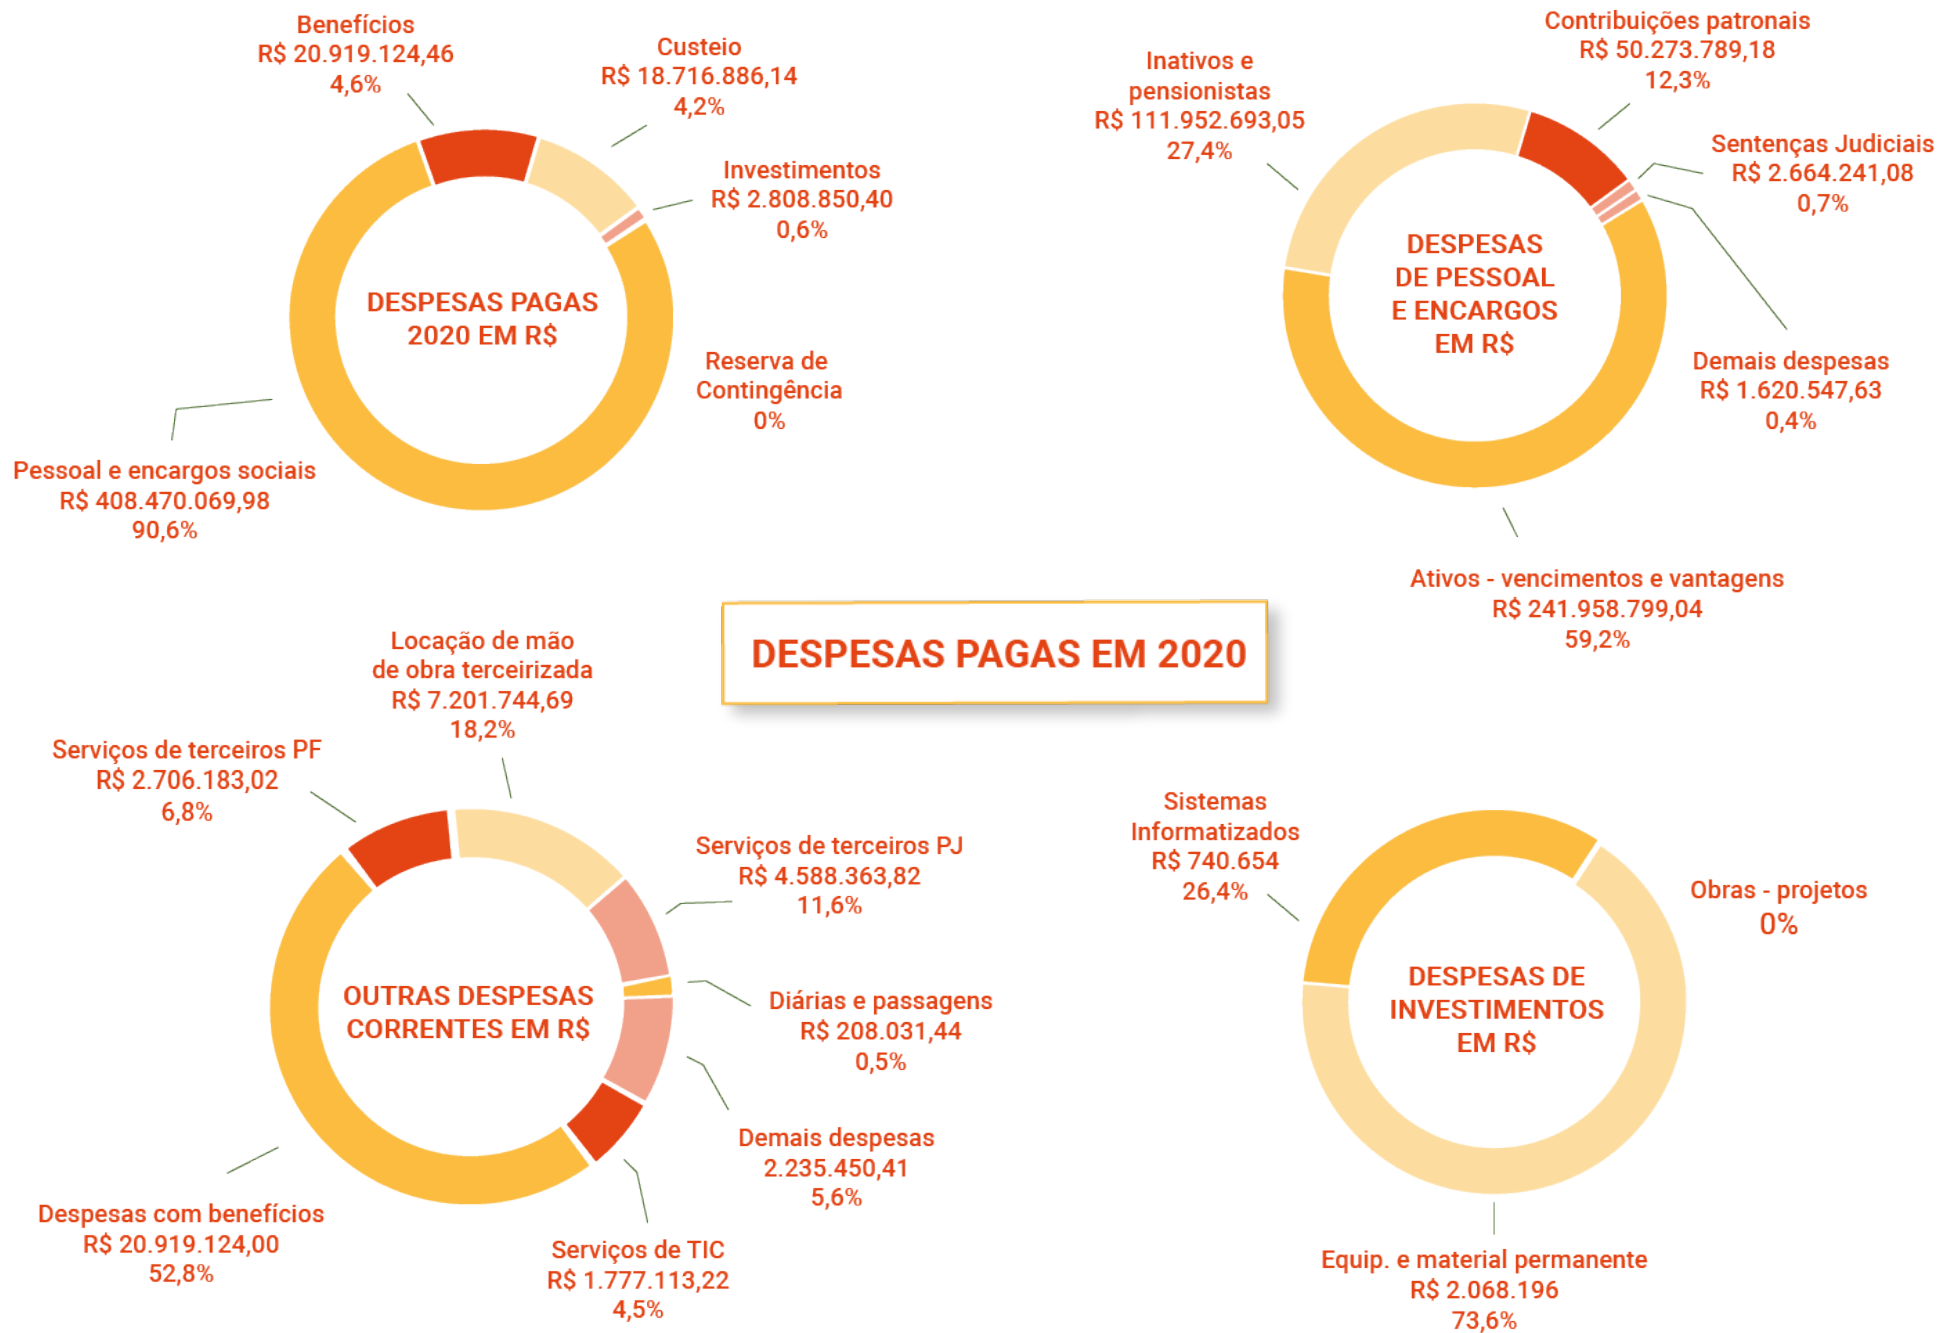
Benefícios
R$ 20.919.124,46
4,6%

Custeio
R$ 18.716.886,14
4,2%

Investimentos
R$ 2.808.850,40
0,6%

DESPESAS PAGAS 2020 EM R$

Reserva de Contingência
0%

Pessoal e encargos sociais
R$ 408.470.069,98
90,6%

Inativos e pensionistas
R$ 111.952.693,05
27,4%

Contribuições patronais
R$ 50.273.789,18
12,3%

Sentenças Judiciais
R$ 2.664.241,08
0,7%

DESPESAS DE PESSOAL E ENCARGOS EM R$

Demais despesas
R$ 1.620.547,63
0,4%

Ativos - vencimentos e vantagens
R$ 241.958.799,04
59,2%

DESPESAS PAGAS EM 2020

Locação de mão de obra terceirizada
R$ 7.201.744,69
18,2%

Serviços de terceiros PF
R$ 2.706.183,02
6,8%

Serviços de terceiros PJ
R$ 4.588.363,82
11,6%

OUTRAS DESPESAS CORRENTES EM R$

Diárias e passagens
R$ 208.031,44
0,5%

Demais despesas
2.235.450,41
5,6%

Despesas com benefícios
R$ 20.919.124,00
52,8%

Serviços de TIC
R$ 1.777.113,22
4,5%

Sistemas Informatizados
R$ 740.654
26,4%

Obras - projetos
0%

DESPESAS DE INVESTIMENTOS EM R$

Equip. e material permanente
R$ 2.068.196
73,6%